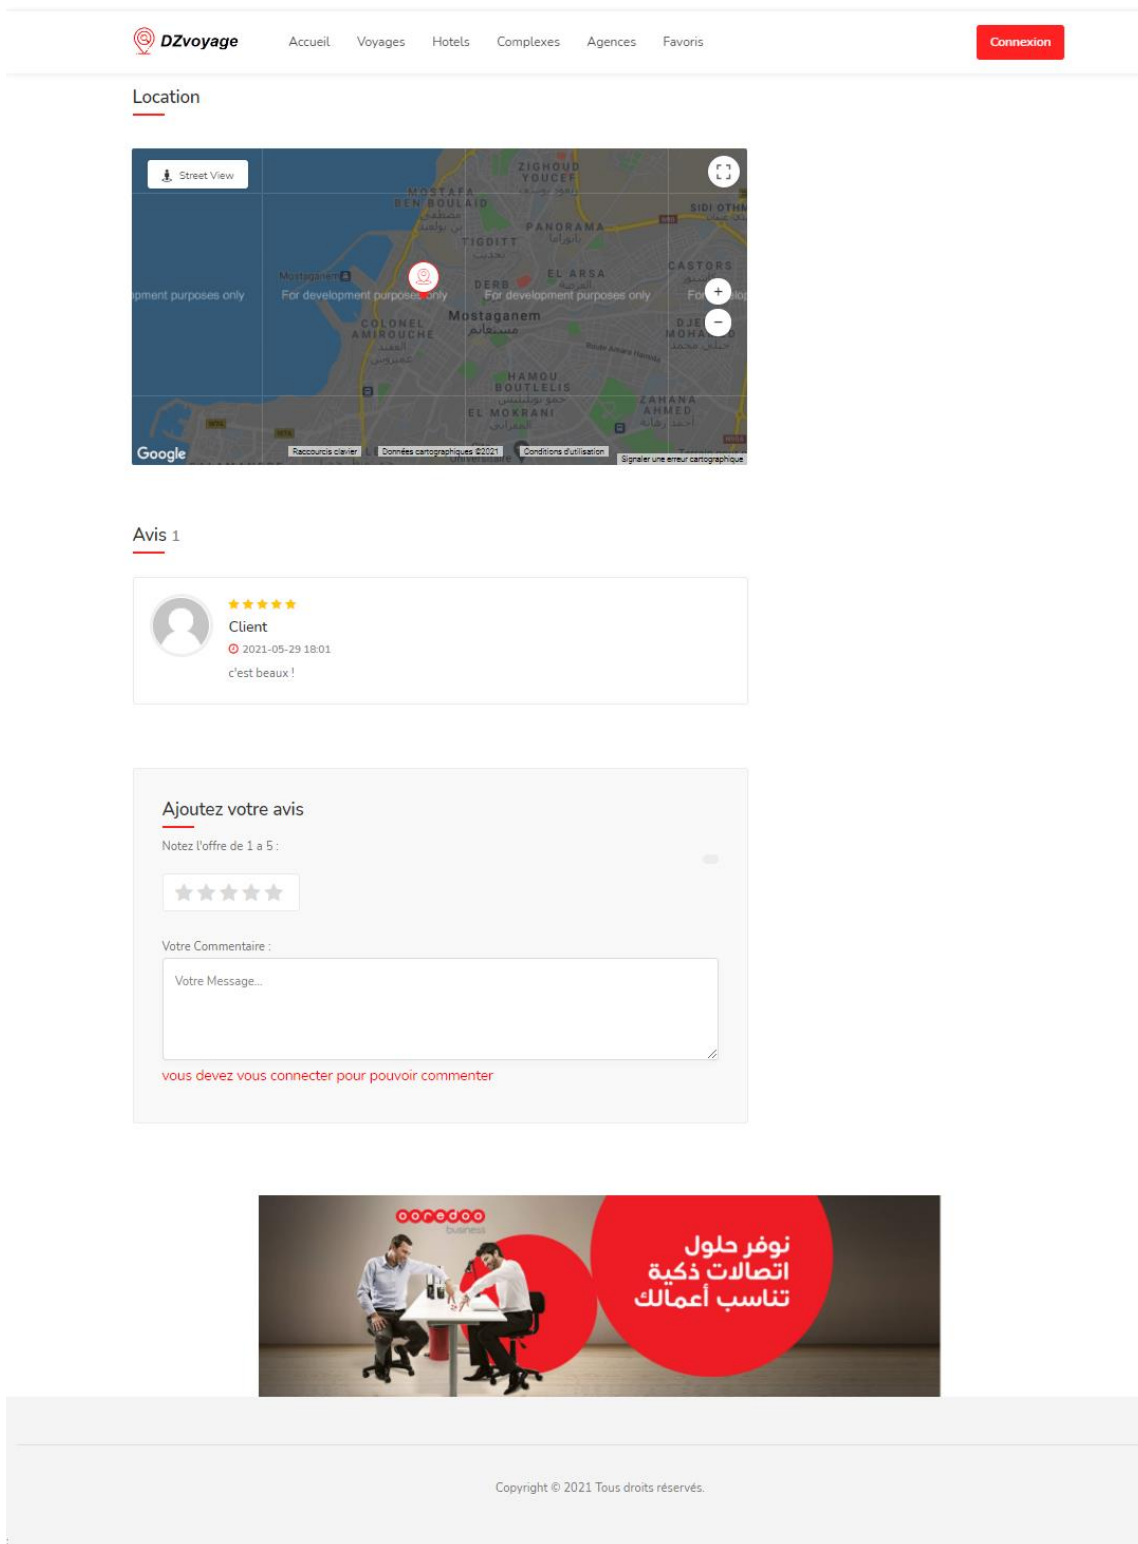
DZvoyage Accueil Voyages Hotels Complexes Agences Favoris Connexion

Location

Street View

ZIGHOUD YOUCEF
MOSTAFA BEN BOULAID
مصطفى بن بولعيد
PANORAMA
بانوراما
SIDI OTHM
TIGDITT
تجديت
Mostaganem
DERB
EL ARSA
العرصة
CASTORS
pment purposes only For development purposes only For development purposes only Fo
COLONEL AMIROUCHE
العقيد عميروش
Mostaganem
مستغانم
DJE MOHA
HAMOU BOUTLELIS
حمو بوتليليس
EL MOKRANI
المقراني
ZAHANA AHMED
أحمد زهانة
Google
Raccourcis clavier Données cartographiques ©2021 Conditions d'utilisation Signaler une erreur cartographique

Avis 1

Client
2021-05-29 18:01
c'est beaux !

Ajoutez votre avis
Notez l'offre de 1 a 5 :

Votre Commentaire :
Votre Message...
vous devez vous connecter pour pouvoir commenter

ooredoo business
نوفر حلول اتصالات ذكية تناسب أعمالك

Copyright © 2021 Tous droits réservés.